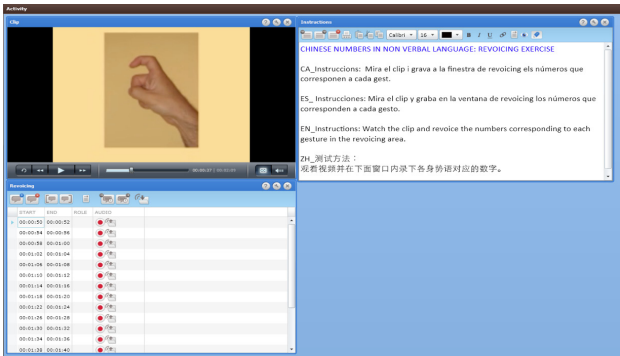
Activity

Clip

00:00:27 / 00:02:01

Instructions

Calibri 16

CHINESE NUMBERS IN NON VERBAL LANGUAGE: REVOICING EXERCISE

CA_Instruccions: Mira el clip i grava a la finestra de revoicing els números que corresponen a cada gest.

ES_ Instrucciones: Mira el clip y graba en la ventana de revoicing los números que corresponden a cada gesto.

EN_Instructions: Watch the clip and revoice the numbers corresponding to each gesture in the revoicing area.

ZH_测试方法：
观看视频并在下面窗口内录下各身势语对应的数字。

Revoicing

| START | END | ROLE | AUDIO |
|---|---|---|---|
| 00:00:50 | 00:00:52 | | |
| 00:00:54 | 00:00:56 | | |
| 00:00:58 | 00:01:00 | | |
| 00:01:02 | 00:01:04 | | |
| 00:01:06 | 00:01:08 | | |
| 00:01:10 | 00:01:12 | | |
| 00:01:14 | 00:01:16 | | |
| 00:01:18 | 00:01:20 | | |
| 00:01:22 | 00:01:24 | | |
| 00:01:26 | 00:01:28 | | |
| 00:01:30 | 00:01:32 | | |
| 00:01:34 | 00:01:36 | | |
| 00:01:38 | 00:01:40 | | |